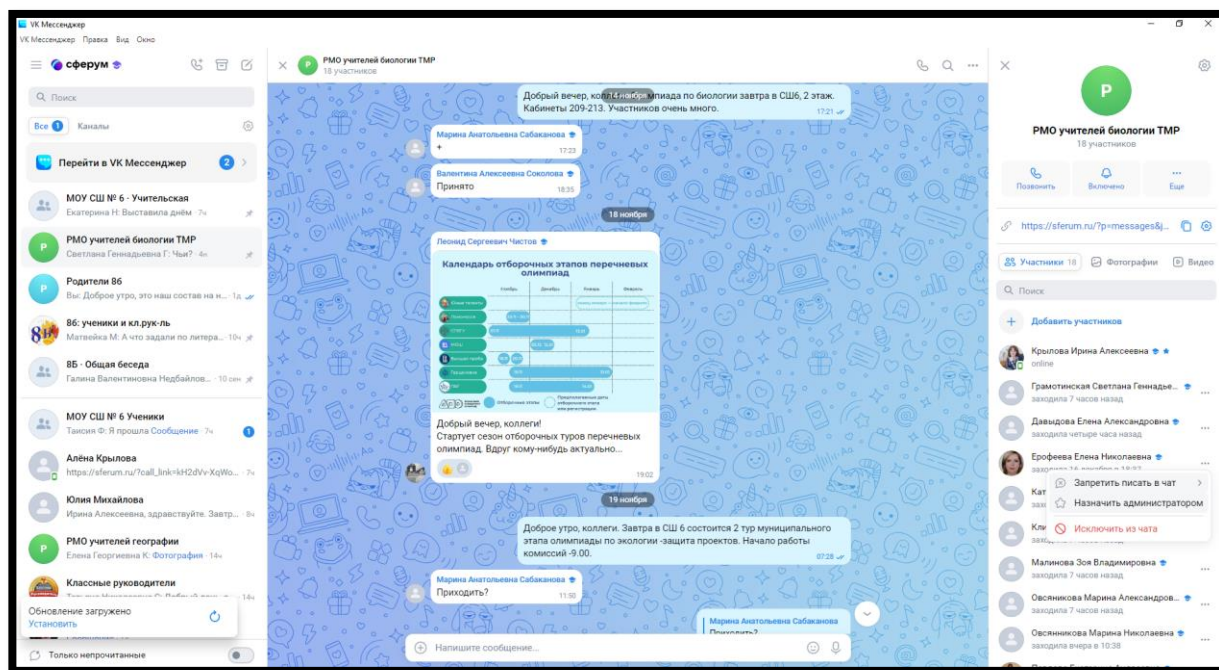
VK Мессенджер
VK Мессенджер Правка Вид Окно

сферум
Q Поиск
Все 1 Каналы
Перейти в VK Мессенджер 2

МОУ СШ № 6 - Учительская
Екатерина Н: Выставила днём · 7ч

РМО учителей биологии ТМР
Светлана Геннадьевна Г: Чьи? · 4ч

Родители 8б
Вы: Доброе утро, это наш состав на н... · 1д

8б: ученики и кл.рук-ль
Матвейка М: А что задали по литера... · 10ч

8Б · Общая беседа
Галина Валентиновна Недбайлов... · 10 сен

МОУ СШ № 6 Ученики
Таисия Ф: Я прошла Сообщение · 7ч 1

Алёна Крылова
https://sferum.ru/?call_link=kH2dVv-XqWo... · 7ч

Юлия Михайлова
Ирина Алексеевна, здравствуйте. Завтр... · 8ч

РМО учителей географии
Елена Георгиевна К: Фотография · 14ч

Классные руководители
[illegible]

Обновление загружено
Установить

Только непрочитанные

РМО учителей биологии ТМР
18 участников

Добрый вечер, коллеги! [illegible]мпиада по биологии завтра в СШ6, 2 этаж. Кабинеты 209-213. Участников очень много.
17:21

Марина Анатольевна Сабаканова
+
17:22

Валентина Алексеевна Соколова
Принято
18:35

18 ноября

Леонид Сергеевич Чистов
Календарь отборочных этапов перечневых олимпиад
Добрый вечер, коллеги!
Стартует сезон отборочных туров перечневых олимпиад. Вдруг кому-нибудь актуально...
19:02

19 ноября

Доброе утро, коллеги. Завтра в СШ 6 состоится 2 тур муниципального этапа олимпиады по экологии -защита проектов. Начало работы комиссий -9.00.
07:28

Марина Анатольевна Сабаканова
Приходить?
11:50

Марина Анатольевна Сабаканова
Приходить?

Напишите сообщение...

P
РМО учителей биологии ТМР
18 участников
Позвонить Включено Еще
https://sferum.ru/?p=messages&j...
Участники 18 Фотографии Видео
Q Поиск
Добавить участников
Крылова Ирина Алексеевна
online
Грамотинская Светлана Геннадье...
заходила 7 часов назад
Давыдова Елена Александровна
заходила четыре часа назад
Ерофеева Елена Николаевна
заходила 16 ноября в 18:02
Кат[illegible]
Кли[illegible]
Запретить писать в чат
Назначить администратором
Исключить из чата
Малинова Зоя Владимировна
заходила 7 часов назад
Овсянникова Марина Александров...
заходила 7 часов назад
Овсянникова Марина Николаевна
заходила вчера в 10:38